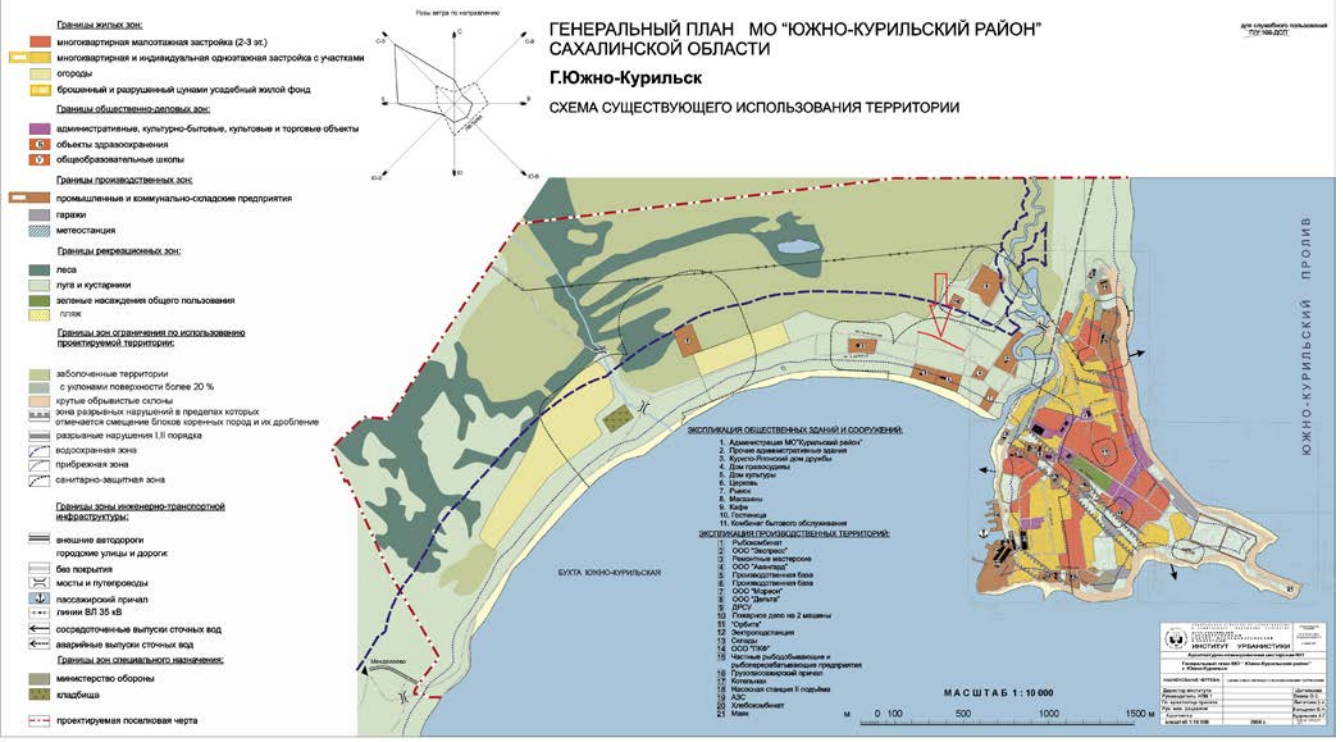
Границы жилых зон:
многоквартирная малоэтажная застройка (2-3 эт.)
многоквартирная и индивидуальная одноэтажная застройка с участками
огороды
брошенный и разрушенный цунами усадебный жилой фонд
Границы общественно-деловых зон:
административные, культурно-бытовые, культовые и торговые объекты
объекты здравоохранения
общеобразовательные школы
Границы производственных зон:
промышленные и коммунально-складские предприятия
гаражи
метеостанция
Границы рекреационных зон:
леса
луга и кустарники
зеленые насаждения общего пользования
пляж
Границы зон ограничения по использованию проектируемой территории:
заболоченные территории
с уклонами поверхности более 20 %
крутые обрывистые склоны
зона разрывных нарушений в пределах которых отмечается смещение блоков коренных пород и их дробление
разрывные нарушения I,II порядка
водоохранная зона
прибрежная зона
санитарно-защитная зона
Границы зоны инженерно-транспортной инфраструктуры:
внешние автодороги
городские улицы и дороги:
без покрытия
мосты и путепроводы
пассажирский причал
линии ВЛ 35 кВ
сосредоточенные выпуски сточных вод
аварийные выпуски сточных вод
Границы зон специального назначения:
министерство обороны
кладбища
проектируемая поселковая черта

Розы ветра по направлению
С-З С С-В З В Ю-З Ю Ю-В

ГЕНЕРАЛЬНЫЙ ПЛАН МО "ЮЖНО-КУРИЛЬСКИЙ РАЙОН" САХАЛИНСКОЙ ОБЛАСТИ
Г.Южно-Курильск
СХЕМА СУЩЕСТВУЮЩЕГО ИСПОЛЬЗОВАНИЯ ТЕРРИТОРИИ

для служебного пользования
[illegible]

ЮЖНО-КУРИЛЬСКИЙ ПРОЛИВ

БУХТА ЮЖНО-КУРИЛЬСКАЯ

Менделеево

ЭКСПЛИКАЦИЯ ОБЩЕСТВЕННЫХ ЗДАНИЙ И СООРУЖЕНИЙ:
1. Администрация МО"Курильский район"
2. Прочие административные здания
3. Курило-Японский дом дружбы
4. Дом правосудия
5. Дом культуры
6. Церковь
7. Рынок
8. Магазины
9. Кафе
10. Гостиница
11. Комбинат бытового обслуживания
ЭКСПЛИКАЦИЯ ПРОИЗВОДСТВЕННЫХ ТЕРРИТОРИЙ:
1 Рыбокомбинат
2 ООО "Экспресс"
3 Ремонтные мастерские
4 ООО "Авангард"
5 Производственная база
6 Производственная база
7 ООО "Мореон"
8 ООО "Дельта"
9 ДРСУ
10 Пожарное депо на 2 машины
11 "Орбита"
12 Электроподстанция
13 Склады
14 ООО "ГЖФ"
15 Частные рыбодобывающие и рыбоперерабатывающие предприятия
16 Грузопассажирский причал
17 Котельная
18 Насосная станция II подъёма
19 АЗС
20 Хлебокомбинат
21 Маяк

МАСШТАБ 1 : 10 000
м 0 100 500 1000 1500 м

ИНСТИТУТ УРБАНИСТИКИ
Генеральный план МО "Южно-Курильский район"
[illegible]